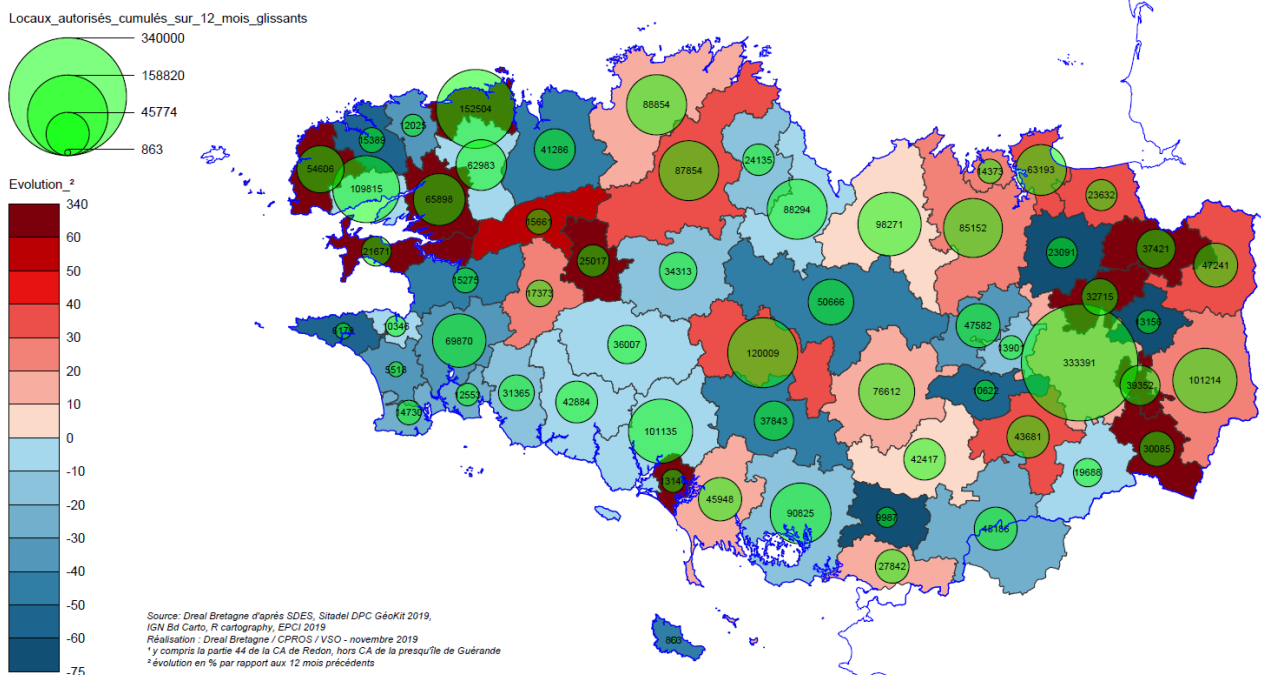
Locaux_autorisés_cumulés_sur_12_mois_glissants

340000
158820
45774
863

Evolution_²
340
60
50
40
30
20
10
0
-10
-20
-30
-40
-50
-60
-75

152504
88854
15389
2025
41286
54606
62983
87854
24135
109815
65898
88294
98271
85152
14373
63193
23632
15661
21671
25017
34313
23091
37421
47241
15275
17373
50666
32715
6178
10346
47582
13156
69870
36007
120009
13901
333391
5516
76612
39352
101214
31365
12551
42884
10622
14730
37843
101135
43681
42417
30085
19688
13141
45948
90825
9987
48186
27842
863

Source: Dreal Bretagne d'après SDES, Sitadel DPC GéoKit 2019,
IGN Bd Carto, R cartography, EPCI 2019
Réalisation : Dreal Bretagne / CPROS / VSO - novembre 2019
¹ y compris la partie 44 de la CA de Redon, hors CA de la presqu'île de Guérande
² évolution en % par rapport aux 12 mois précédents